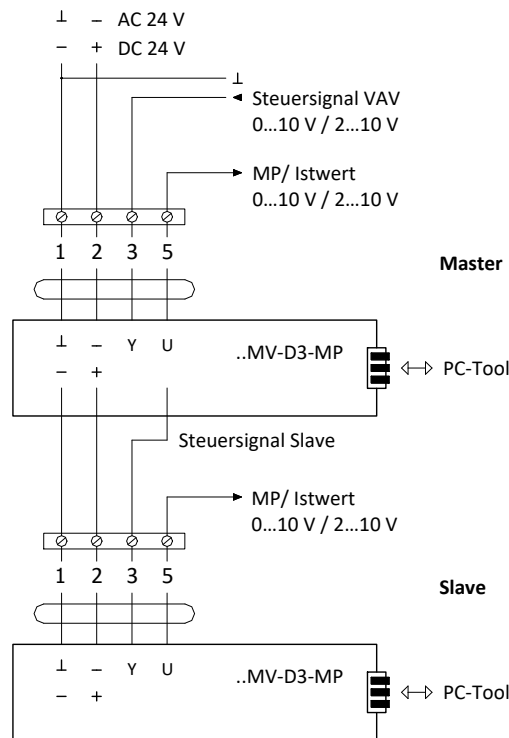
⊥ ~ AC 24 V
− + DC 24 V

⊥

Steuersignal VAV
0…10 V / 2…10 V

MP/ Istwert
0…10 V / 2…10 V

1 2 3 5

Master

⊥ ~ Y U
− +

..MV-D3-MP

PC-Tool

Steuersignal Slave

MP/ Istwert
0…10 V / 2…10 V

1 2 3 5

Slave

⊥ ~ Y U
− +

..MV-D3-MP

PC-Tool